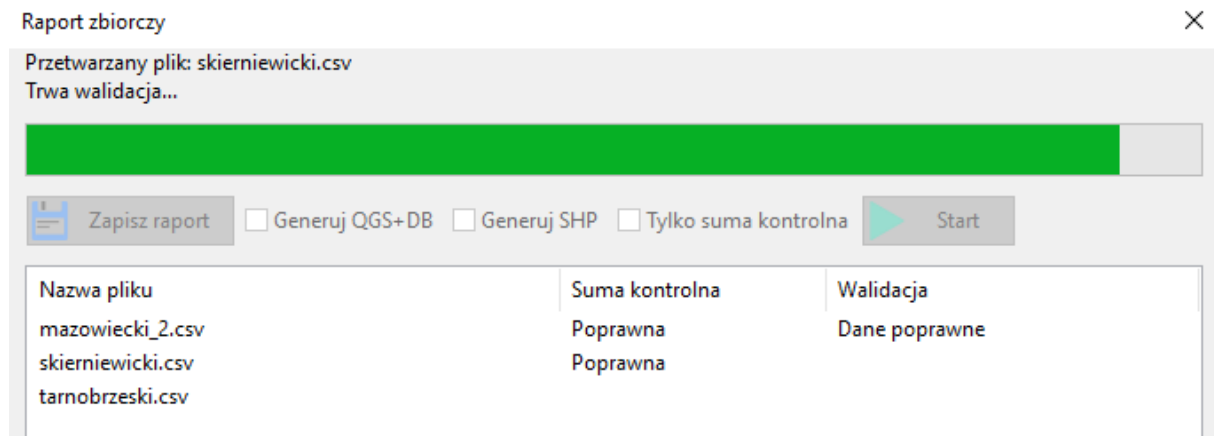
Raport zbiorczy

×

Przetwarzany plik: skierniewicki.csv
Trwa walidacja...

Zapisz raport
Generuj QGS+DB
Generuj SHP
Tylko suma kontrolna
Start

| Nazwa pliku | Suma kontrolna | Walidacja |
|---|---|---|
| mazowiecki_2.csv | Poprawna | Dane poprawne |
| skierniewicki.csv | Poprawna | |
| tarnobrzeski.csv | | |